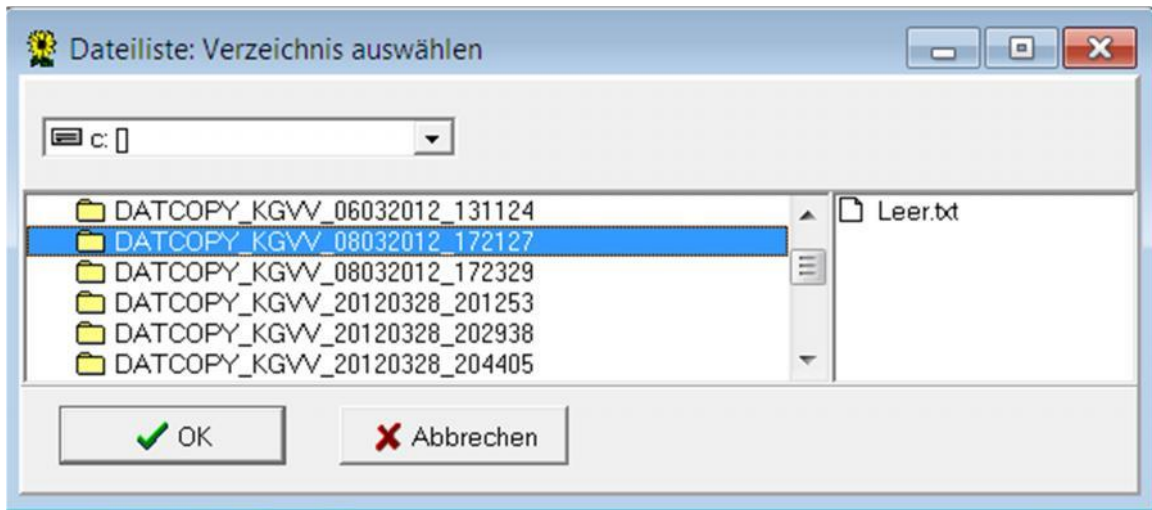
Dateiliste: Verzeichnis auswählen

c: []

DATCOPY_KGVV_06032012_131124
DATCOPY_KGVV_08032012_172127
DATCOPY_KGVV_08032012_172329
DATCOPY_KGVV_20120328_201253
DATCOPY_KGVV_20120328_202938
DATCOPY_KGVV_20120328_204405

Leer.txt

OK
Abbrechen